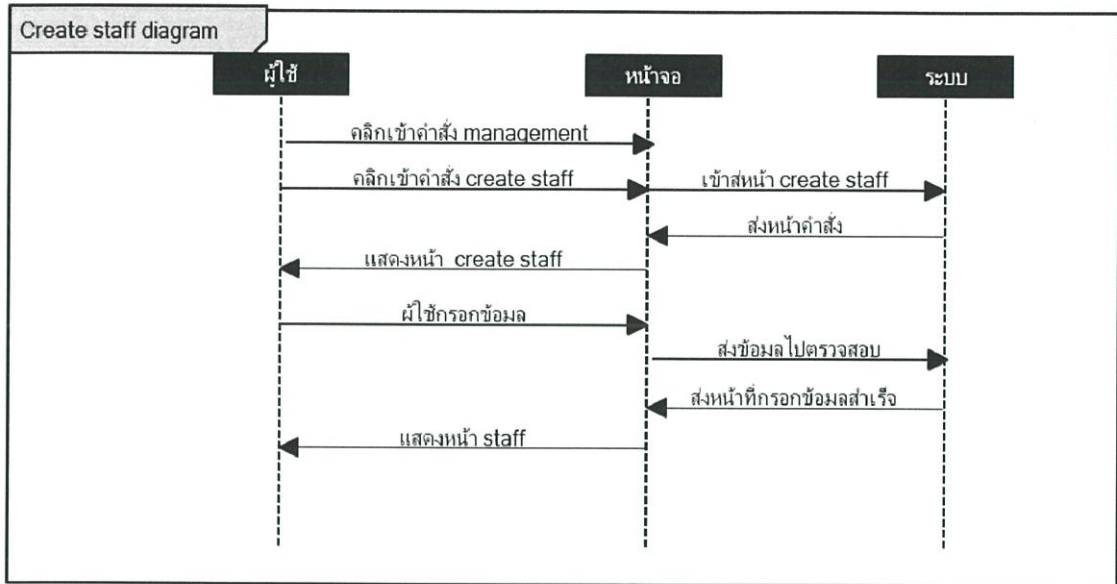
Create staff diagram

ผู้ใช้

หน้าจอ

ระบบ

คลิกเข้าคำสั่ง management

คลิกเข้าคำสั่ง create staff

เข้าสู่หน้า create staff

ส่งหน้าคำสั่ง

แสดงหน้า create staff

ผู้ใช้กรอกข้อมูล

ส่งข้อมูลไปตรวจสอบ

ส่งหน้าที่กรอกข้อมูลสำเร็จ

แสดงหน้า staff